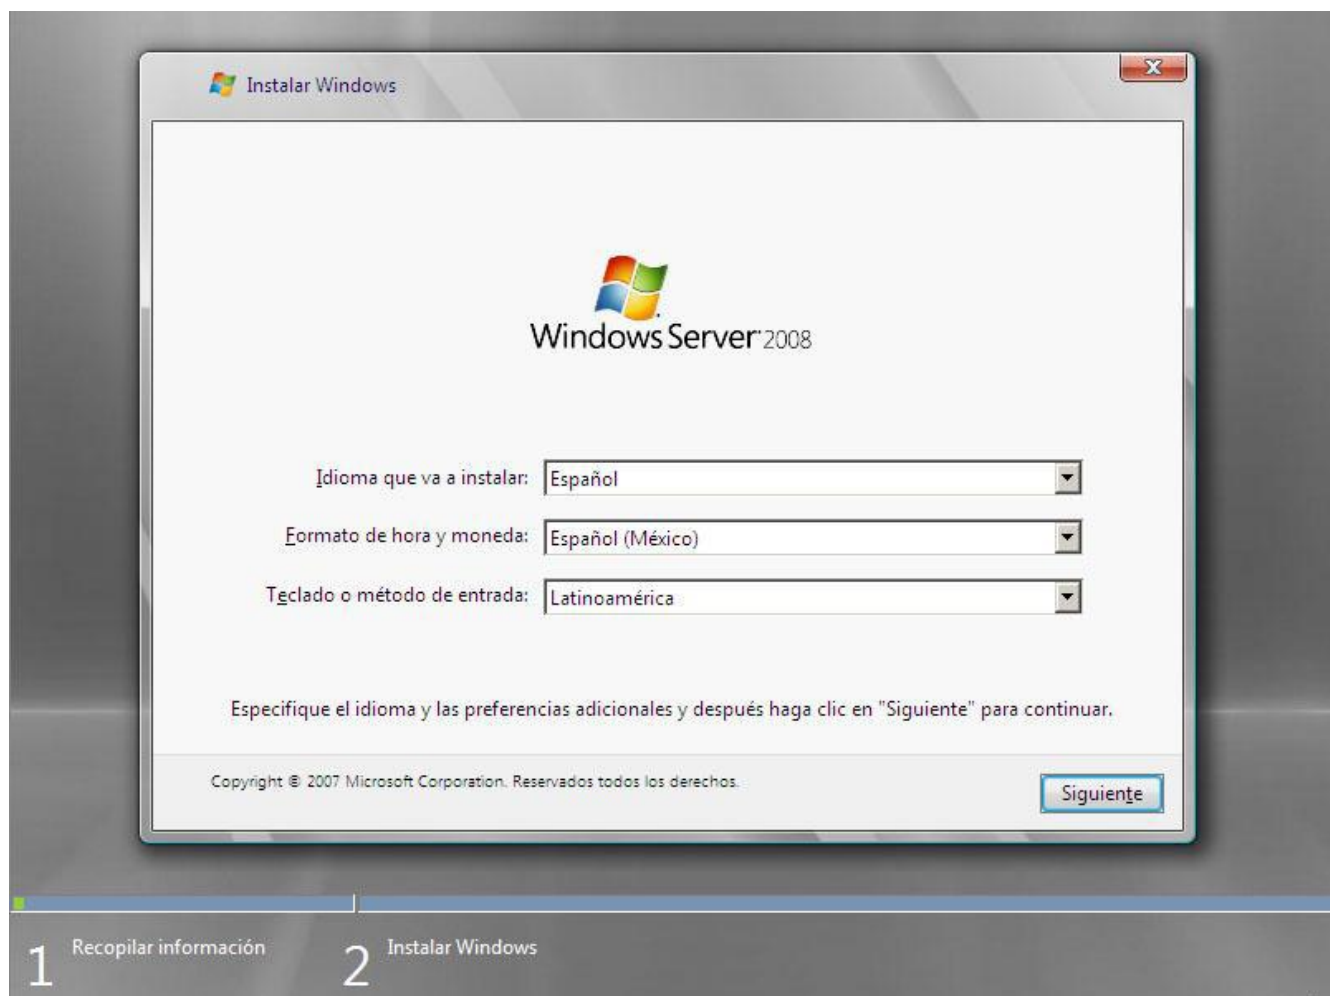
Instalar Windows

Windows Server 2008

Idioma que va a instalar: Español

Formato de hora y moneda: Español (México)

Teclado o método de entrada: Latinoamérica

Especifique el idioma y las preferencias adicionales y después haga clic en "Siguiente" para continuar.

Copyright © 2007 Microsoft Corporation. Reservados todos los derechos.

Siguiente

1 Recopilar información

2 Instalar Windows